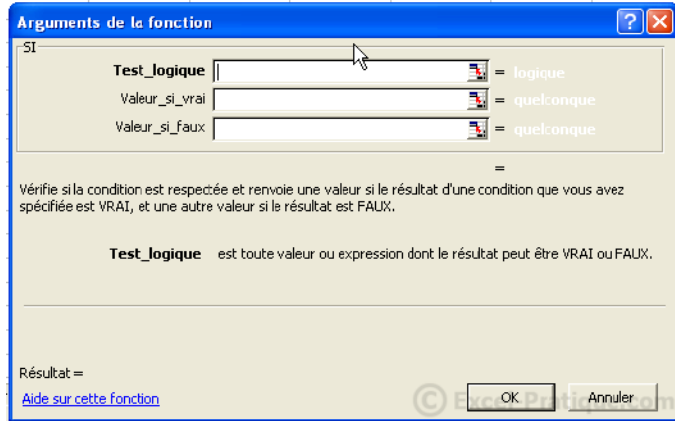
Arguments de la fonction

SI

Test_logique = logique

Valeur_si_vrai = quelconque

Valeur_si_faux = quelconque

=

Vérifie si la condition est respectée et renvoie une valeur si le résultat d'une condition que vous avez spécifiée est VRAI, et une autre valeur si le résultat est FAUX.

Test_logique est toute valeur ou expression dont le résultat peut être VRAI ou FAUX.

Résultat =

Aide sur cette fonction

© Excel-Pratique.com

OK

Annuler